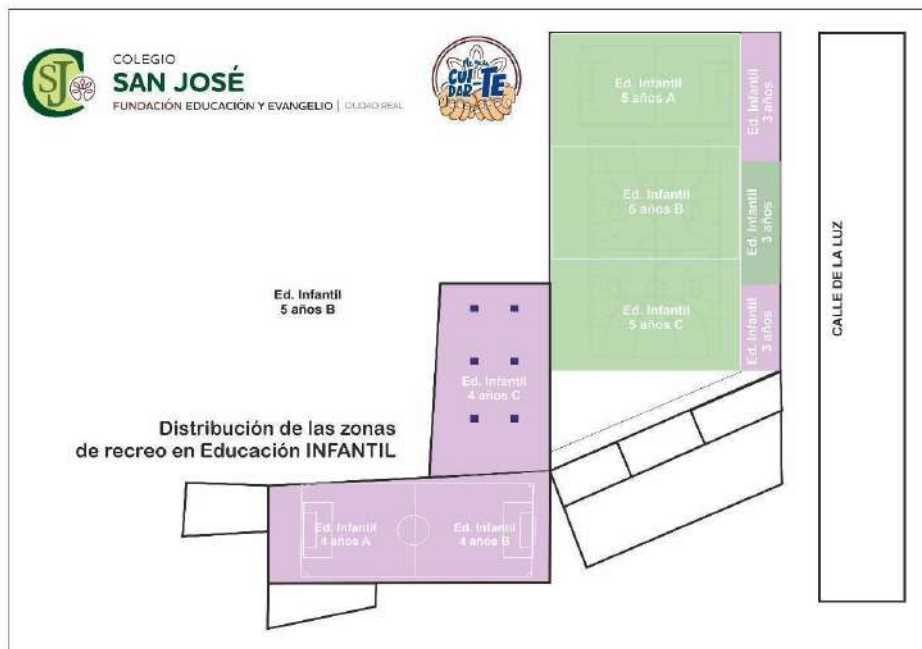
SJ COLEGIO SAN JOSÉ
FUNDACIÓN EDUCACIÓN Y EVANGELIO | CIUDAD REAL

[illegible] CUI DAR TE

Ed. Infantil 5 años A

Ed. Infantil 3 años

Ed. Infantil 5 años B

Ed. Infantil 3 años

Ed. Infantil 5 años C

Ed. Infantil 3 años

CALLE DE LA LUZ

Ed. Infantil 5 años B

Ed. Infantil 4 años C

Distribución de las zonas de recreo en Educación INFANTIL

Ed. Infantil 4 años A

Ed. Infantil 4 años B